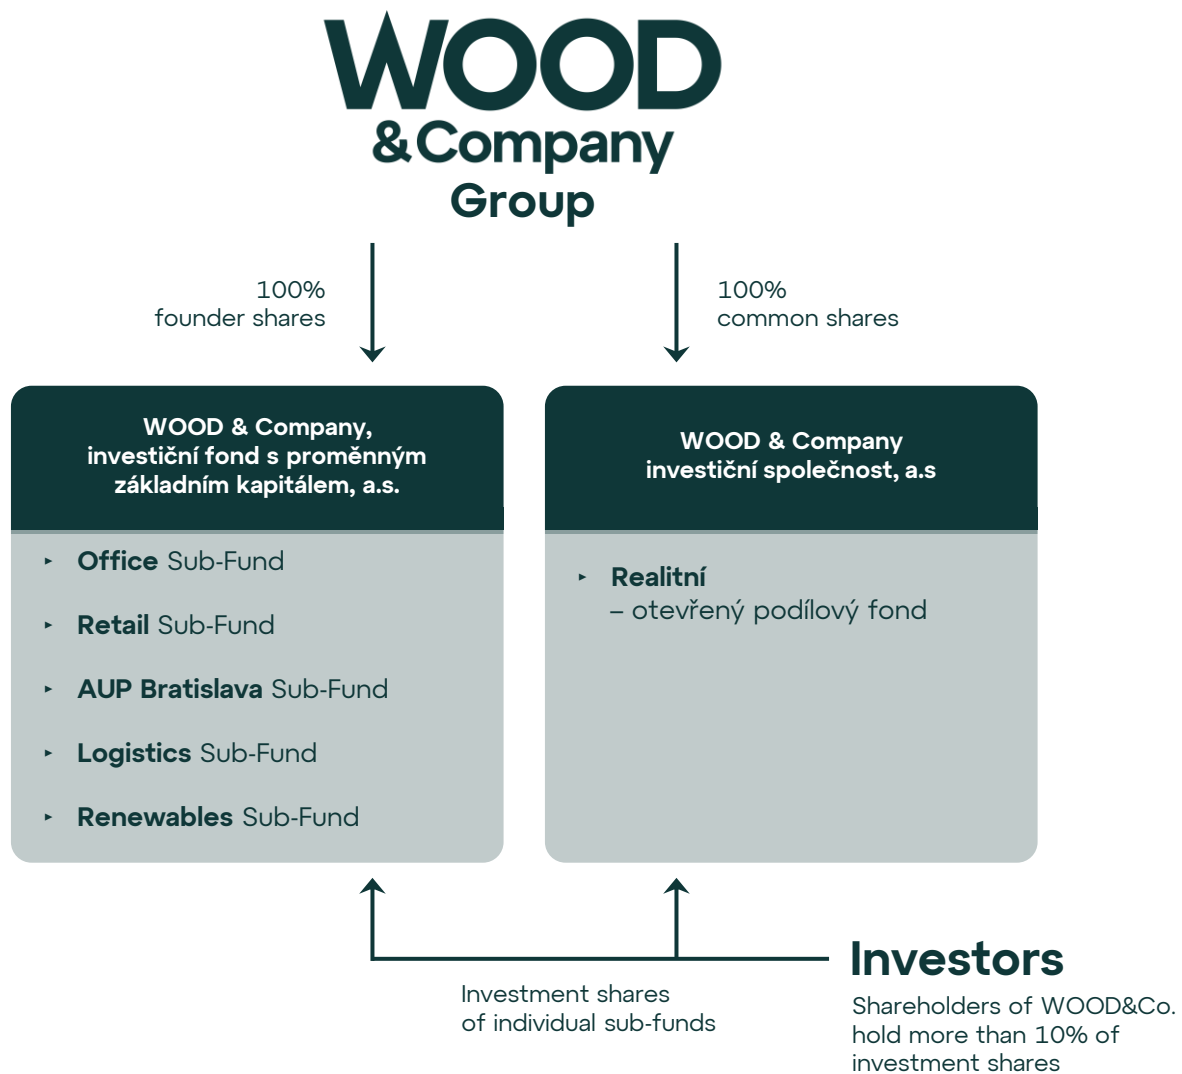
WOOD
&Company
Group

100%
founder shares

100%
common shares

WOOD & Company, investiční fond s proměnným základním kapitálem, a.s.

- **Office** Sub-Fund
- **Retail** Sub-Fund
- **AUP Bratislava** Sub-Fund
- **Logistics** Sub-Fund
- **Renewables** Sub-Fund

WOOD & Company investiční společnost, a.s

- **Realitní** – otevřený podílový fond

Investors
Shareholders of WOOD&Co. hold more than 10% of investment shares

Investment shares of individual sub-funds